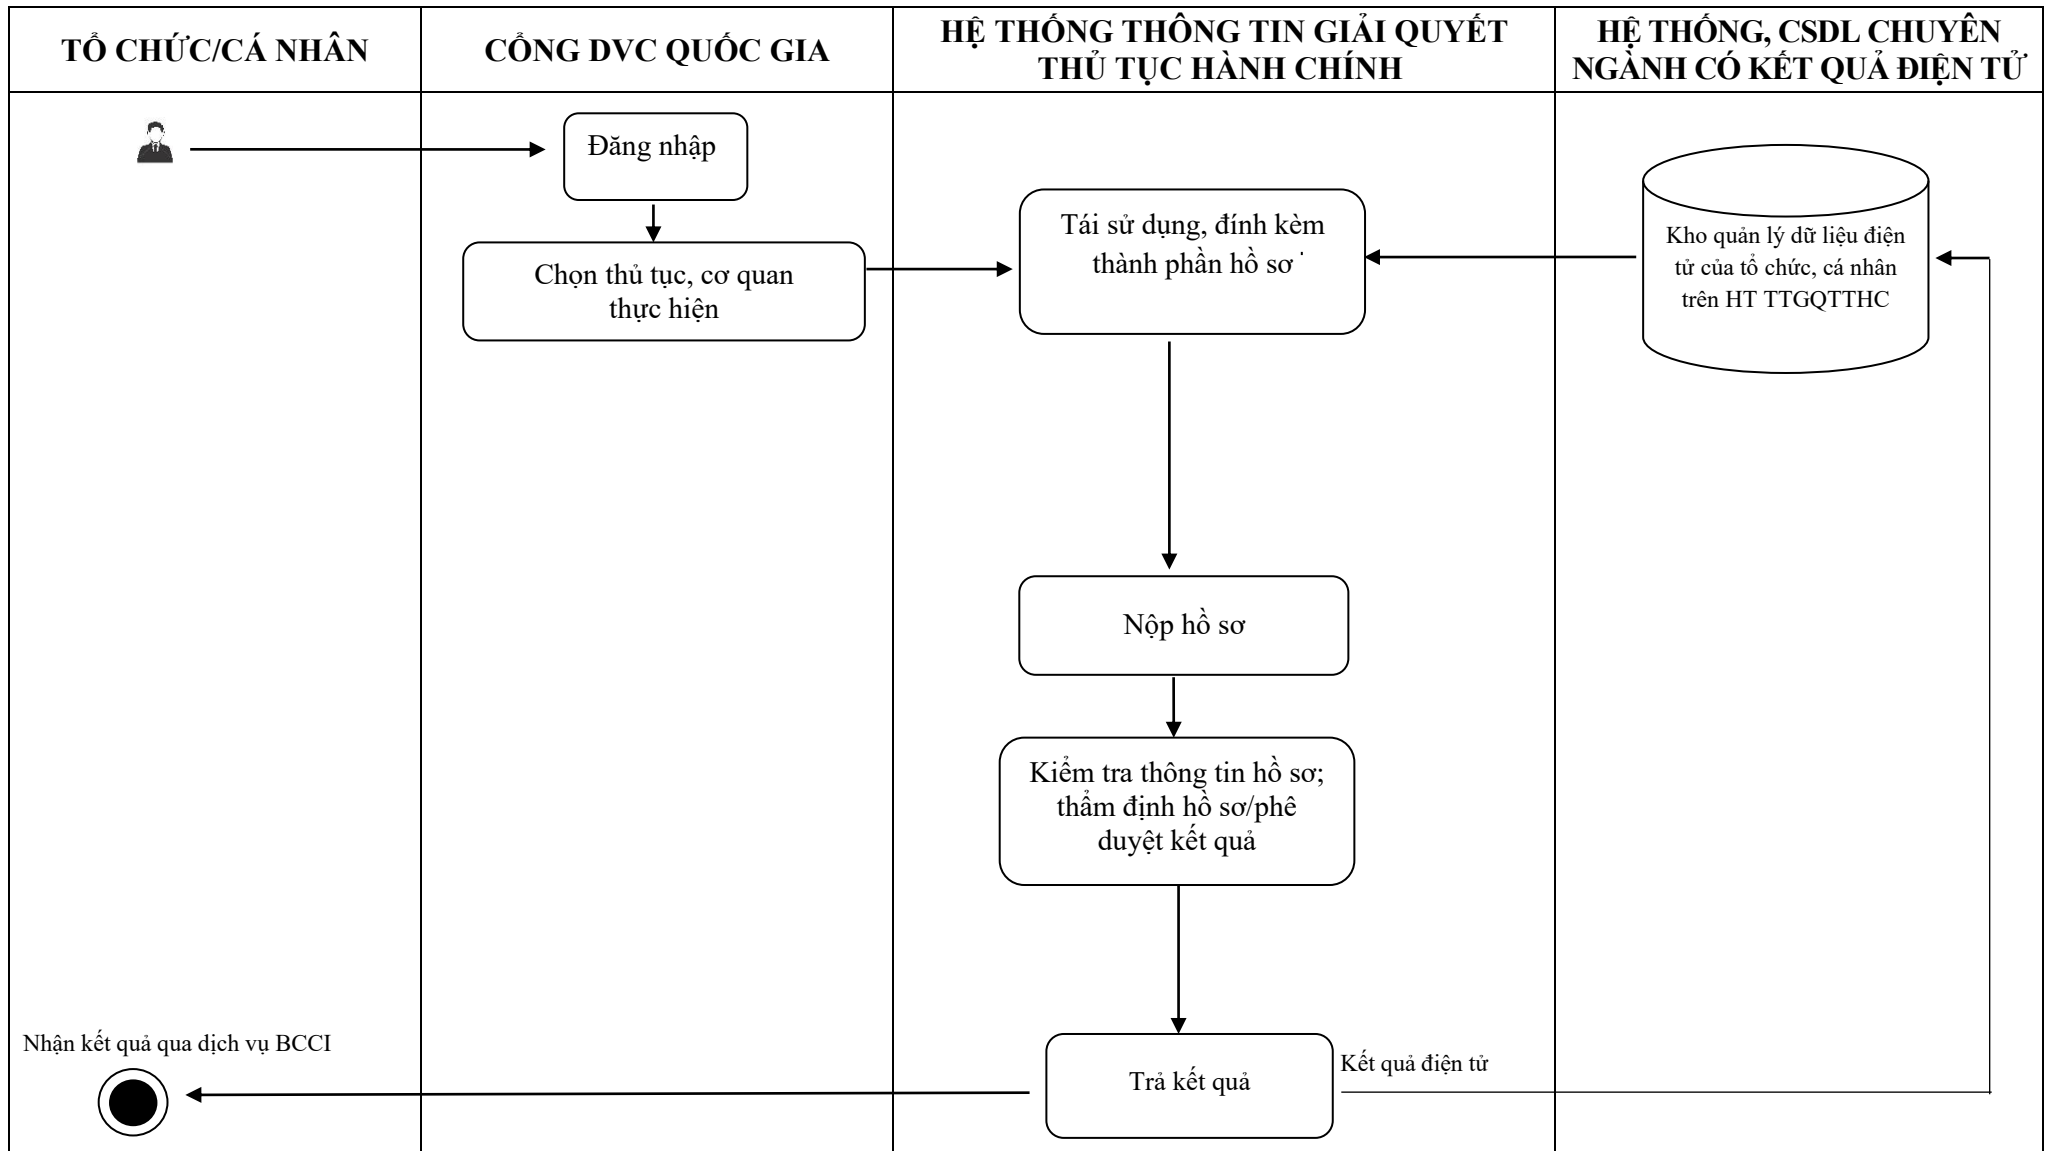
| TỔ CHỨC/CÁ NHÂN | CỔNG DVC QUỐC GIA | HỆ THỐNG THÔNG TIN GIẢI QUYẾT THỦ TỤC HÀNH CHÍNH | HỆ THỐNG, CSDL CHUYÊN NGÀNH CÓ KẾT QUẢ ĐIỆN TỬ |
|---|---|---|---|

Đăng nhập

Chọn thủ tục, cơ quan thực hiện

Tái sử dụng, đính kèm thành phần hồ sơ

Kho quản lý dữ liệu điện tử của tổ chức, cá nhân trên HT TTGQTTHC

Nộp hồ sơ

Kiểm tra thông tin hồ sơ; thẩm định hồ sơ/phê duyệt kết quả

Nhận kết quả qua dịch vụ BCCI

Trả kết quả

Kết quả điện tử